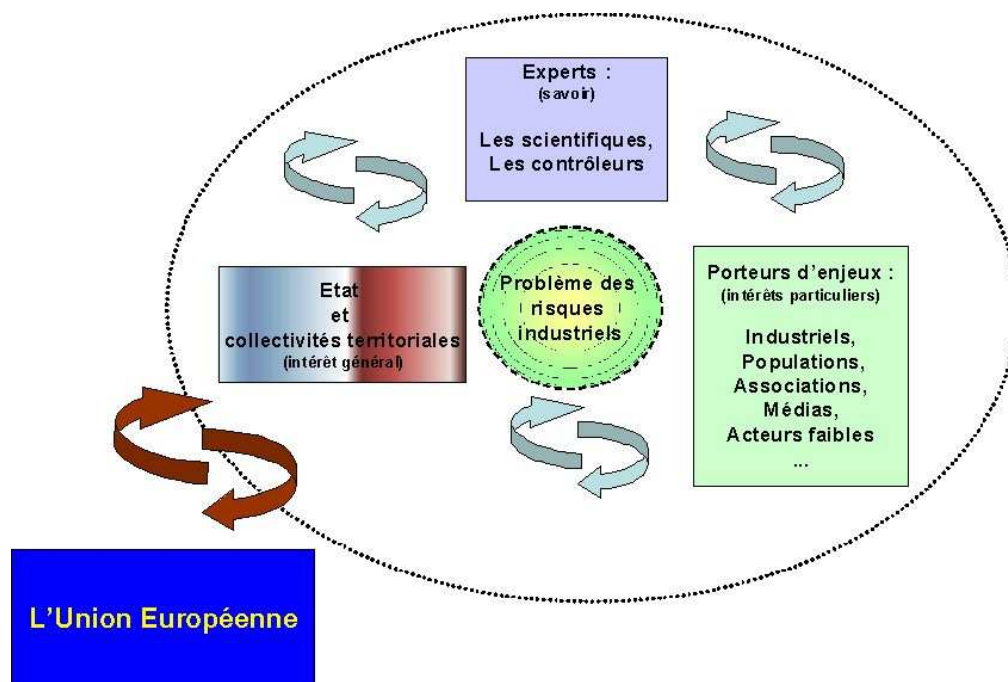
Experts :
(savoir)

Les scientifiques,
Les contrôleurs

Etat
et
collectivités territoriales
(intérêt général)

Problème des risques industriels

Porteurs d'enjeux :
(intérêts particuliers)

Industriels,
Populations,
Associations,
Médias,
Acteurs faibles
...

L'Union Européenne